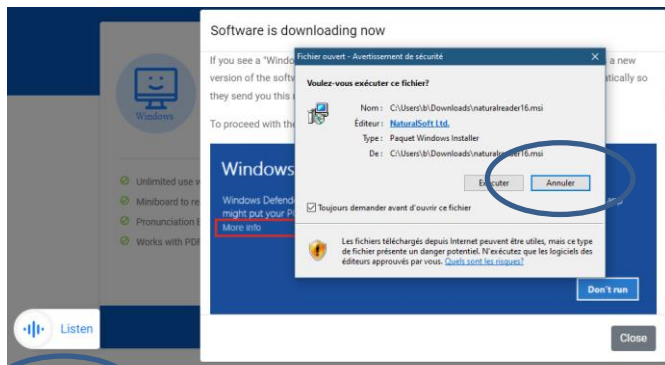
Software is downloading now

If you see a "Windo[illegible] a new version of the softw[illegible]atically so they send you this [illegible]

To proceed with the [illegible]

Windows

Windows Defend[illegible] might put your P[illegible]

More info

Don't run

Windows

Unlimited use w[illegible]

Miniboard to re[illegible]

Pronunciation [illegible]

Works with PDF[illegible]

Listen

Close

Fichier ouvert - Avertissement de sécurité

Voulez-vous exécuter ce fichier?

Nom : C:\Users\b\Downloads\naturalreader16.msi

Éditeur : NaturalSoft Ltd.

Type : Paquet Windows Installer

De : C:\Users\b\Downloads\naturalreader16.msi

Exécuter

Annuler

Toujours demander avant d'ouvrir ce fichier

Les fichiers téléchargés depuis Internet peuvent être utiles, mais ce type de fichier présente un danger potentiel. N'exécutez que les logiciels des éditeurs approuvés par vous. Quels sont les risques?